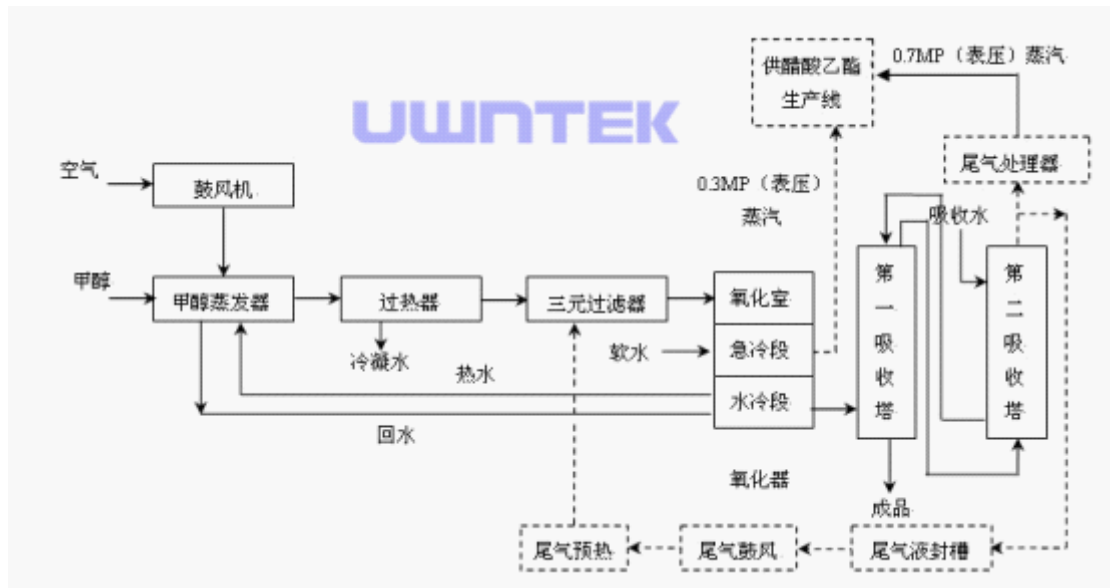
供醋酸乙酯生产线

0.7MP（表压）蒸汽

UWNTEK

尾气处理器

空气

鼓风机

0.3MP（表压）蒸汽

吸收水

甲醇

甲醇蒸发器

过热器

三元过滤器

氧化室

第一吸收塔

第二吸收塔

冷凝水

软水

急冷段

热水

水冷段

回水

氧化器

成品

尾气预热

尾气鼓风

尾气液封槽